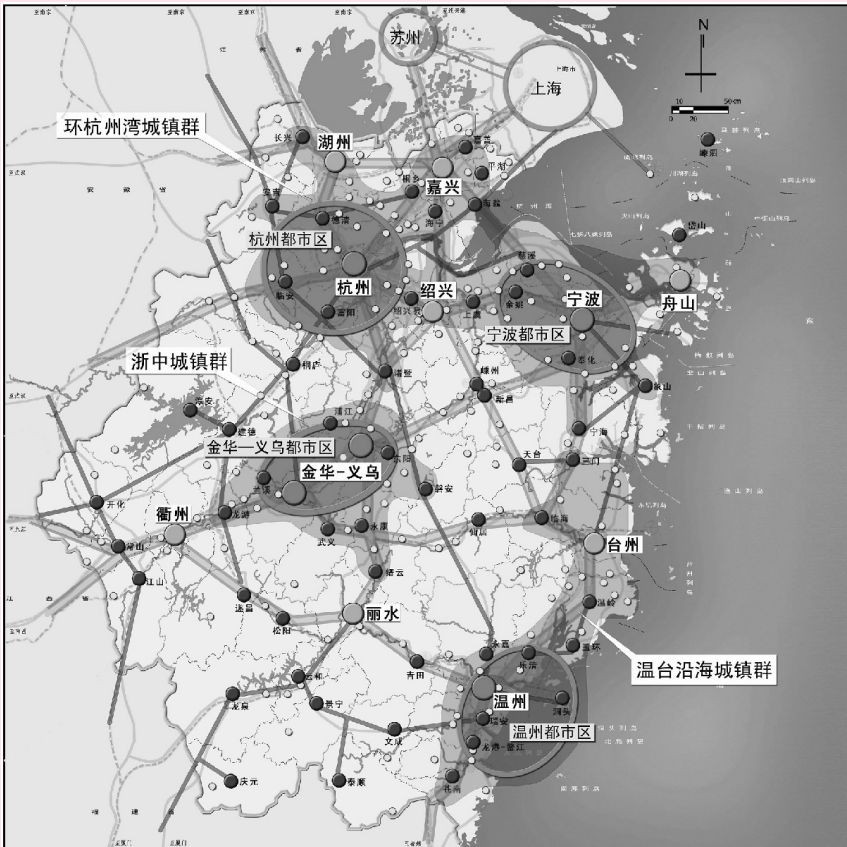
苏州
上海
N
环杭州湾城镇群
长兴
湖州
嘉兴
平湖
桐乡
海盐
海宁
德清
杭州都市区
杭州
绍兴
临安
富阳
宁波
舟山
慈溪
余姚
上虞
宁波都市区
奉化
象山
浙中城镇群
桐庐
诸暨
嵊州
新昌
建德
浦江
宁海
金华—义乌都市区
天台
三门
金华-义乌
东阳
兰溪
磐安
开化
衢州
龙游
武义
永康
缙云
仙居
临海
台州
常山
江山
遂昌
丽水
温岭
玉环
松阳
温台沿海城镇群
永嘉
乐清
云和
青田
温州
洞头
龙泉
景宁
瑞安
温州都市区
文成
平阳
龙港
庆元
泰顺
苍南